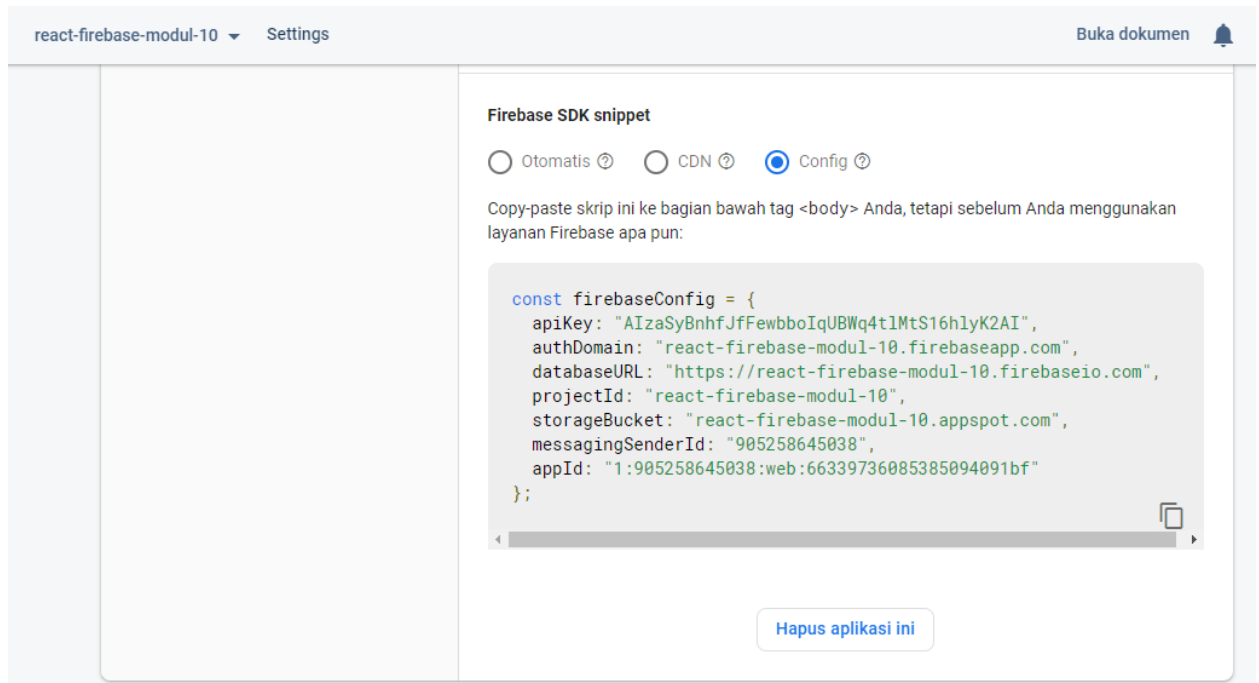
react-firebase-modul-10 Settings

Buka dokumen

Firebase SDK snippet

Otomatis CDN Config

Copy-paste skrip ini ke bagian bawah tag <body> Anda, tetapi sebelum Anda menggunakan layanan Firebase apa pun:

const firebaseConfig = {
  apiKey: "AIzaSyBnhfJfFewbboIqUBWq4tlMtS16hlyK2AI",
  authDomain: "react-firebase-modul-10.firebaseapp.com",
  databaseURL: "https://react-firebase-modul-10.firebaseio.com",
  projectId: "react-firebase-modul-10",
  storageBucket: "react-firebase-modul-10.appspot.com",
  messagingSenderId: "905258645038",
  appId: "1:905258645038:web:66339736085385094091bf"
};

Hapus aplikasi ini